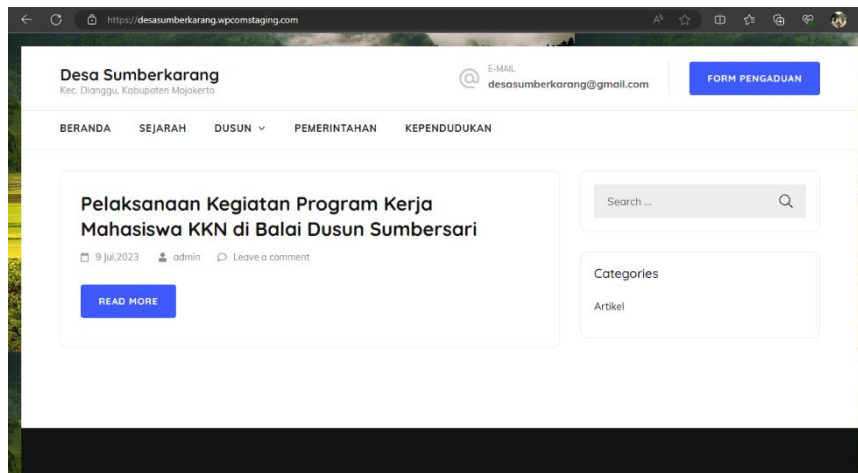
https://desasumberkarang.wpcomstaging.com

Desa Sumberkarang
Kec. Dlanggu, Kabupaten Mojokerto

E-MAIL
desasumberkarang@gmail.com

FORM PENGADUAN

BERANDA SEJARAH DUSUN PEMERINTAHAN KEPENDUDUKAN

Pelaksanaan Kegiatan Program Kerja Mahasiswa KKN di Balai Dusun Sumbersari

9 Jul,2023 admin Leave a comment

READ MORE

Search ...

Categories

Artikel